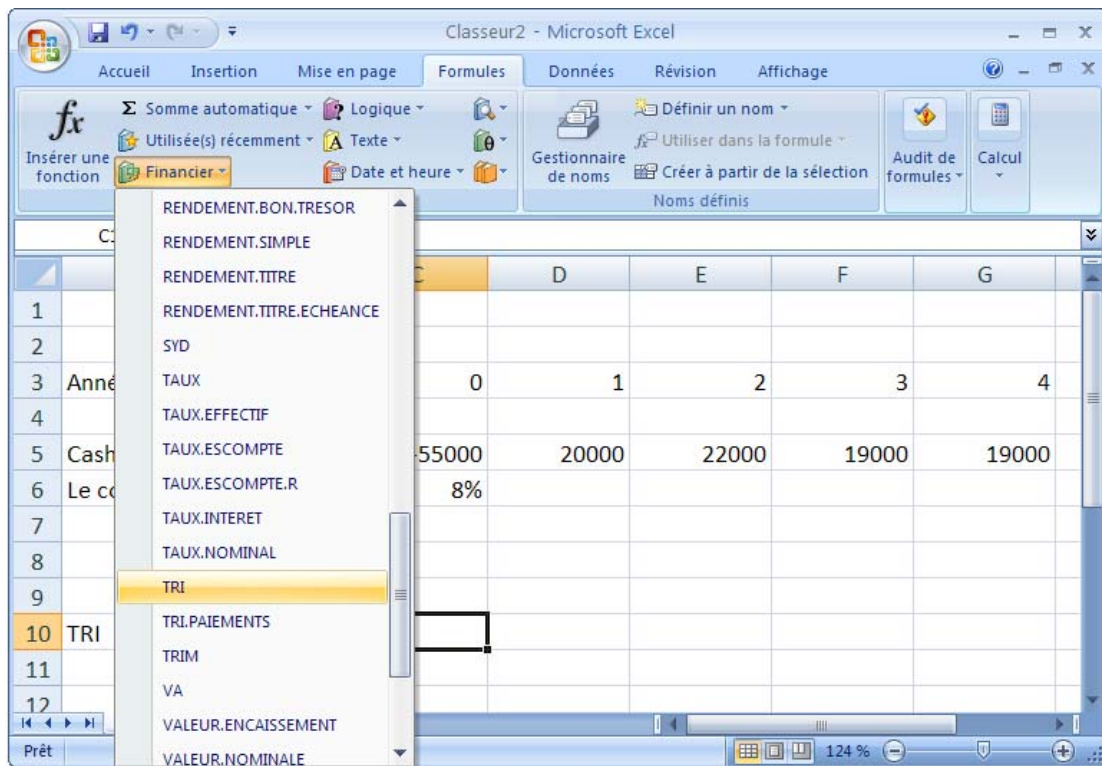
Classeur2 - Microsoft Excel

Accueil Insertion Mise en page Formules Données Révision Affichage

Insérer une fonction
Σ Somme automatique
Utilisée(s) récemment
Financier
Logique
Texte
Date et heure
Gestionnaire de noms
Définir un nom
Utiliser dans la formule
Créer à partir de la sélection
Noms définis
Audit de formules
Calcul

RENDEMENT.BON.TRESOR
RENDEMENT.SIMPLE
RENDEMENT.TITRE
RENDEMENT.TITRE.ECHEANCE
SYD
TAUX
TAUX.EFFECTIF
TAUX.ESCOMPTE
TAUX.ESCOMPTE.R
TAUX.INTERET
TAUX.NOMINAL
TRI
TRI.PAIEMENTS
TRIM
VA
VALEUR.ENCAISSEMENT
VALEUR.NOMINALE

C1

| | | C | D | E | F | G |
|---|---|---|---|---|---|---|
| 1 | | | | | | |
| 2 | | | | | | |
| 3 | Anné | 0 | 1 | 2 | 3 | 4 |
| 4 | | | | | | |
| 5 | Cash | -55000 | 20000 | 22000 | 19000 | 19000 |
| 6 | Le co | 8% | | | | |
| 7 | | | | | | |
| 8 | | | | | | |
| 9 | | | | | | |
| 10 | TRI | | | | | |
| 11 | | | | | | |
| 12 | | | | | | |

Prêt 124 %